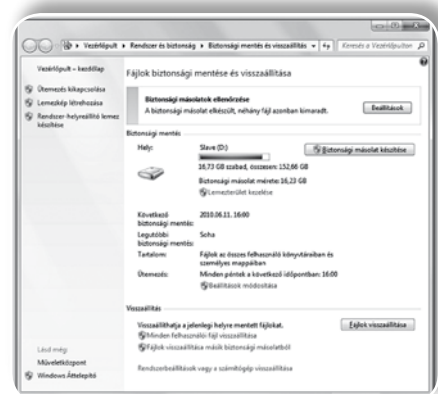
Vezérlőpult ▸ Rendszer és biztonság ▸ Biztonsági mentés és visszaállítás ▸ Keresés a Vezérlőpulton

Vezérlőpult – kezdőlap

Ütemezés kikapcsolása

Lemezkép létrehozása

Rendszer-helyreállító lemez készítése

Fájlok biztonsági mentése és visszaállítása

Biztonsági másolatok ellenőrzése

A biztonsági másolat elkészült, néhány fájl azonban kimaradt.

Beállítások

Biztonsági mentés

Hely: Slave (D:)

18,73 GB szabad, összesen: 152,66 GB

Biztonsági másolat készítése

Biztonsági másolat mérete: 16,23 GB

Lemezterület kezelése

Következő biztonsági mentés: 2010.06.11. 16:00

Legutóbbi biztonsági mentés: Soha

Tartalom: Fájlok az összes felhasználó könyvtáraiban és személyes mappáiban

Ütemezés: Minden péntek a következő időpontban: 16:00

Beállítások módosítása

Visszaállítás

Visszaállíthatja a jelenlegi helyre mentett fájlokat.

Fájlok visszaállítása

Minden felhasználó fájl visszaállítása

Fájlok visszaállítása másik biztonsági másolatból

Rendszerbeállítások vagy a számítógép visszaállítása

Lásd még

Műveletközpont

Windows Áttelepítő